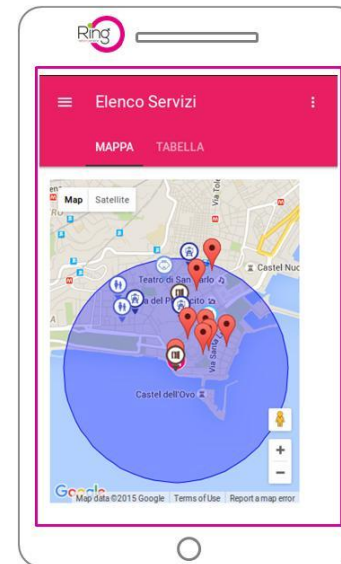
Ring

Elenco Servizi

MAPPA TABELLA

Map Satellite

Teatro di San Carlo

a del Plebiscito

Castel Nuo

Via Toledo

Via Santa

Castel dell'Ovo

+

−

Google Map data ©2015 Google Terms of Use Report a map error